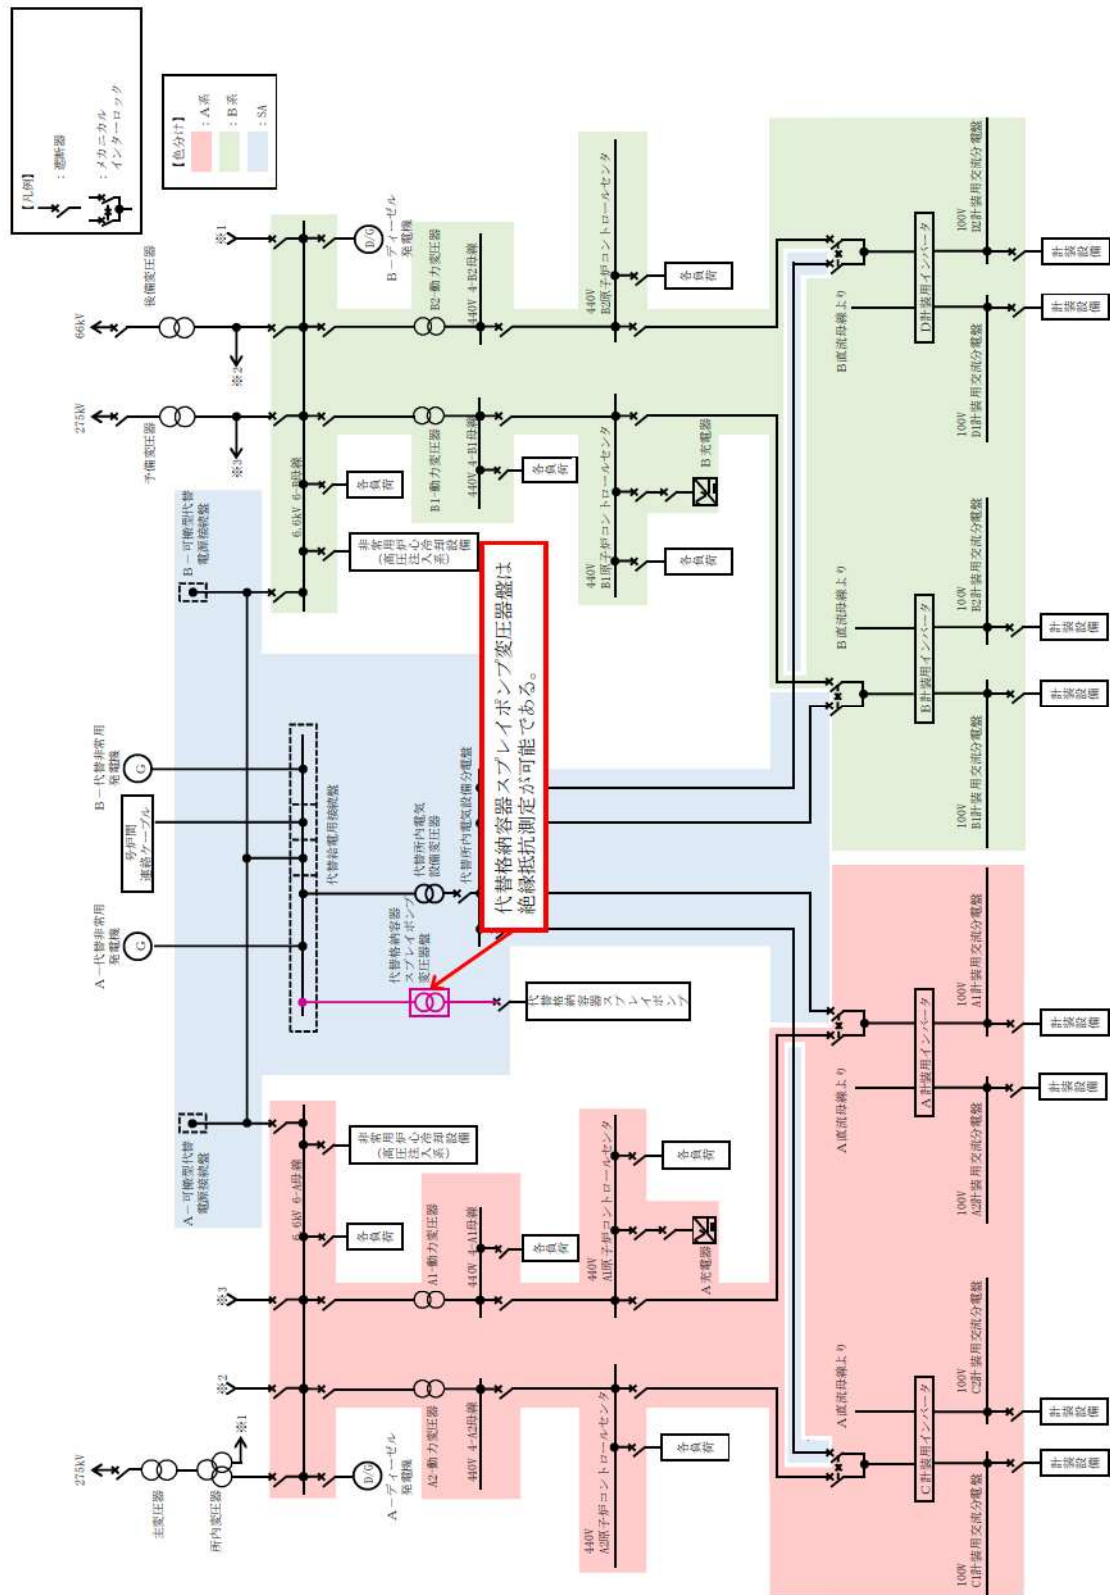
【凡例】
：遮断器
：メカニカルインターロック

【色分け】
：A系
：B系
：SA

66kV
後備変圧器
※1
※2
B－ディーゼル発電機
D/G
B2－動力変圧器
440V 4-B2母線
440V B2原子炉コントロールセンタ
各負荷

275kV
予備変圧器
※3
6.6kV 6-B母線
B1－動力変圧器
440V 4-B1母線
各負荷
440V B1原子炉コントロールセンタ
B充電器
各負荷
非常用炉心冷却設備（高圧注入系）
各負荷

B－可搬型代替電源接続盤

B－代替非常用発電機
G
号炉間連絡ケーブル
代替給電用接続盤
代替所内電気設備変圧器
代替所内電気設備分電盤

代替格納容器スプレイポンプ変圧器盤は絶縁抵抗測定が可能である。

A－代替非常用発電機
G
代替格納容器スプレイポンプ変圧器盤
代替格納容器スプレイポンプ

B直流母線より
D計装用インバータ
100V D1計装用交流分電盤
100V D2計装用交流分電盤
計装設備
計装設備
B直流母線より
B計装用インバータ
100V B1計装用交流分電盤
100V B2計装用交流分電盤
計装設備
計装設備

A直流母線より
A計装用インバータ
100V A1計装用交流分電盤
100V A2計装用交流分電盤
計装設備
計装設備
A直流母線より
C計装用インバータ
100V C1計装用交流分電盤
100V C2計装用交流分電盤
計装設備
計装設備

A－可搬型代替電源接続盤
非常用炉心冷却設備（高圧注入系）
6.6kV 6-A母線
各負荷
A1－動力変圧器
440V 4-A1母線
各負荷
440V A1原子炉コントロールセンタ
各負荷
A充電器
※3
※2
※1
275kV
主変圧器
所内変圧器
A－ディーゼル発電機
D/G
A2－動力変圧器
440V 4-A2母線
440V A2原子炉コントロールセンタ
各負荷